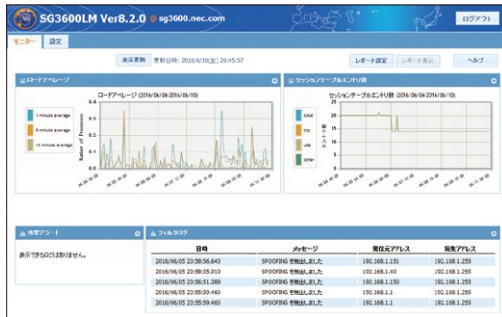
SG3600LM Ver8.2.0 @sg3600.nec.com

ログアウト

モニター 設定

表示更新 更新日時: 2016/6/10(金) 20:45:57

レポート設定 レポート表示 ヘルプ

ロードアベレージ

ロードアベレージ (2016/06/04-2016/06/10)

1 minute average

5 minute average

15 minute average

Number of Processes

0.4

0.3

0.2

0.1

0.0

セッションテーブルエントリ数

セッションテーブルエントリ数 (2016/06/04-2016/06/10)

total

tcp

udp

other

エントリ数

30

20

10

0

検閲アラート

表示できるログはありません。

フィルタログ

| 日時 | メッセージ | 発信元アドレス | 宛先アドレス |
|---|---|---|---|
| 2016/06/05 23:58:56.643 | SPOOFING を検出しました | 192.168.1.151 | 192.168.1.255 |
| 2016/06/05 23:58:35.013 | SPOOFING を検出しました | 192.168.1.40 | 192.168.1.255 |
| 2016/06/05 23:56:51.389 | SPOOFING を検出しました | 192.168.1.150 | 192.168.1.255 |
| 2016/06/05 23:55:59.460 | SPOOFING を検出しました | 192.168.1.1 | 192.168.1.255 |
| 2016/06/05 23:55:59.460 | SPOOFING を検出しました | 192.168.1.1 | 192.168.1.255 |